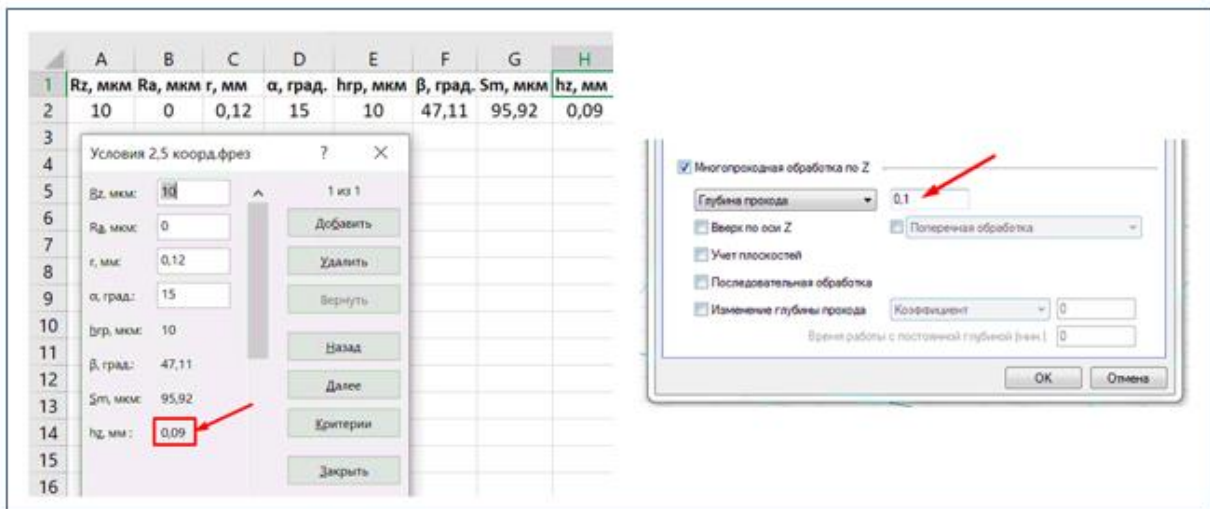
| | A | B | C | D | E | F | G | H |
|---|---|---|---|---|---|---|---|---|
| 1 | Rz, мкм | Ra, мкм | r, мм | α, град. | hгр, мкм | β, град. | Sm, мкм | hz, мм |
| 2 | 10 | 0 | 0,12 | 15 | 10 | 47,11 | 95,92 | 0,09 |
| 3 | | | | | | | | |
| 4 | | | | | | | | |
| 5 | | | | | | | | |
| 6 | | | | | | | | |
| 7 | | | | | | | | |
| 8 | | | | | | | | |
| 9 | | | | | | | | |
| 10 | | | | | | | | |
| 11 | | | | | | | | |
| 12 | | | | | | | | |
| 13 | | | | | | | | |
| 14 | | | | | | | | |
| 15 | | | | | | | | |
| 16 | | | | | | | | |

Условия 2,5 коорд.фрез ? ×

Rz, мкм: 10
Ra, мкм: 0
r, мм: 0,12
α, град.: 15
hгр, мкм: 10
β, град.: 47,11
Sm, мкм: 95,92
hz, мм : 0,09

1 из 1
Добавить
Удалить
Вернуть
Назад
Далее
Критерии
Закрыть

Многопроходная обработка по Z
Глубина прохода 0,1
Вверх по оси Z
Поперечная обработка
Учет плоскостей
Последовательная обработка
Изменение глубины прохода Коэффициент 0
Время работы с постоянной глубиной (мин.) 0
OK Отмена